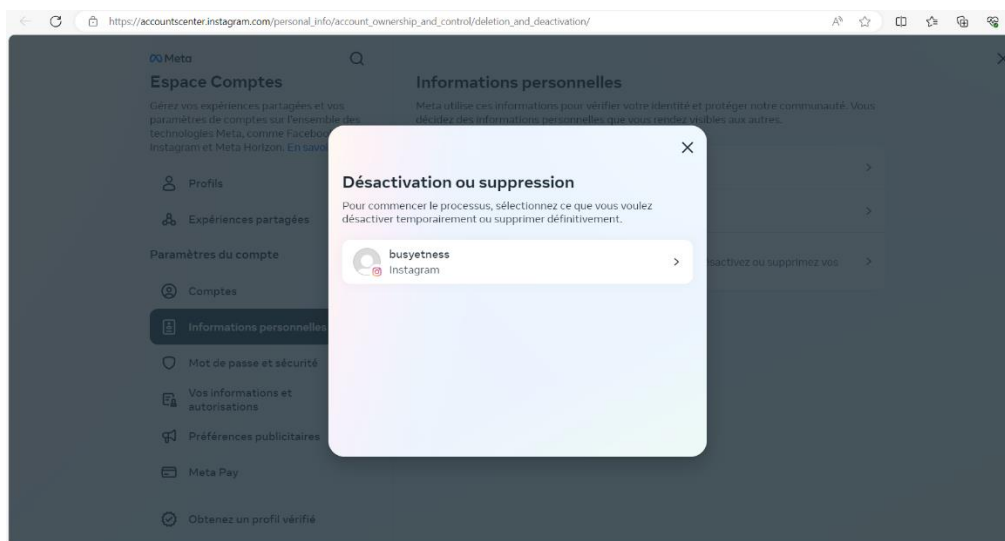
https://accountscenter.instagram.com/personal_info/account_ownership_and_control/deletion_and_deactivation/

Meta

Espace Comptes

Gérez vos expériences partagées et vos paramètres de comptes sur l'ensemble des technologies Meta, comme Facebook, Instagram et Meta Horizon. En savo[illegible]

Profils

Expériences partagées

Paramètres du compte

Comptes

Informations personnelles

Mot de passe et sécurité

Vos informations et autorisations

Préférences publicitaires

Meta Pay

Obtenez un profil vérifié

Informations personnelles

Meta utilise ces informations pour vérifier votre identité et protéger notre communauté. Vous décidez des informations personnelles que vous rendez visibles aux autres.

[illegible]sactivez ou supprimez vos

Désactivation ou suppression

Pour commencer le processus, sélectionnez ce que vous voulez désactiver temporairement ou supprimer définitivement.

busyetness
Instagram